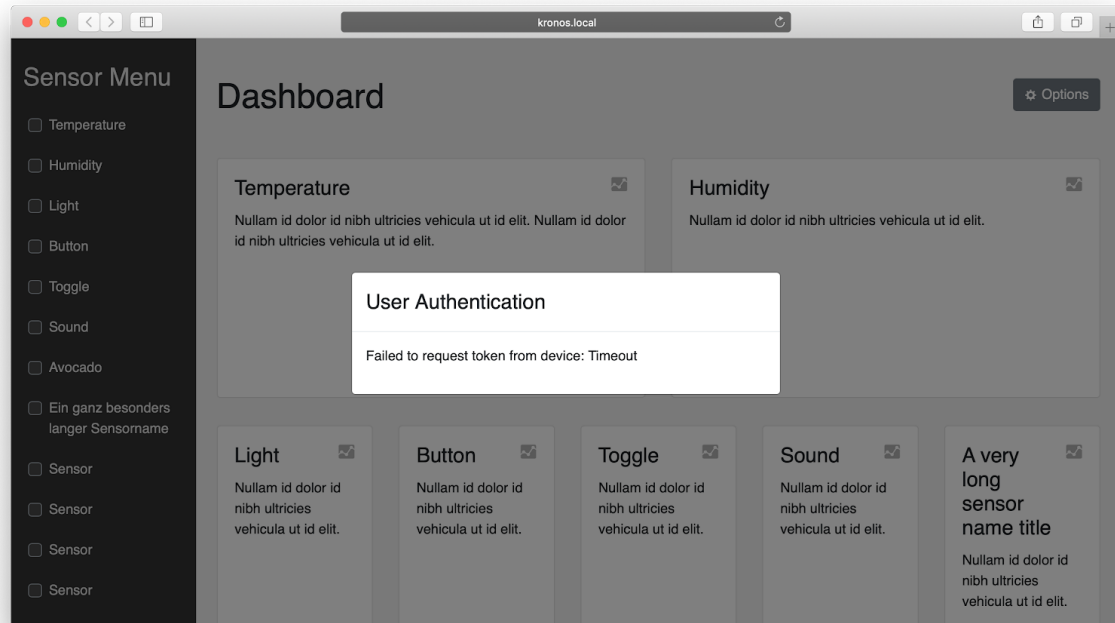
kronos.local

Sensor Menu

Temperature

Humidity

Light

Button

Toggle

Sound

Avocado

Ein ganz besonders langer Sensorname

Sensor

Sensor

Sensor

Sensor

Dashboard

Options

Temperature

Nullam id dolor id nibh ultricies vehicula ut id elit. Nullam id dolor id nibh ultricies vehicula ut id elit.

Humidity

Nullam id dolor id nibh ultricies vehicula ut id elit.

User Authentication

Failed to request token from device: Timeout

Light

Nullam id dolor id nibh ultricies vehicula ut id elit.

Button

Nullam id dolor id nibh ultricies vehicula ut id elit.

Toggle

Nullam id dolor id nibh ultricies vehicula ut id elit.

Sound

Nullam id dolor id nibh ultricies vehicula ut id elit.

A very long sensor name title

Nullam id dolor id nibh ultricies vehicula ut id elit.